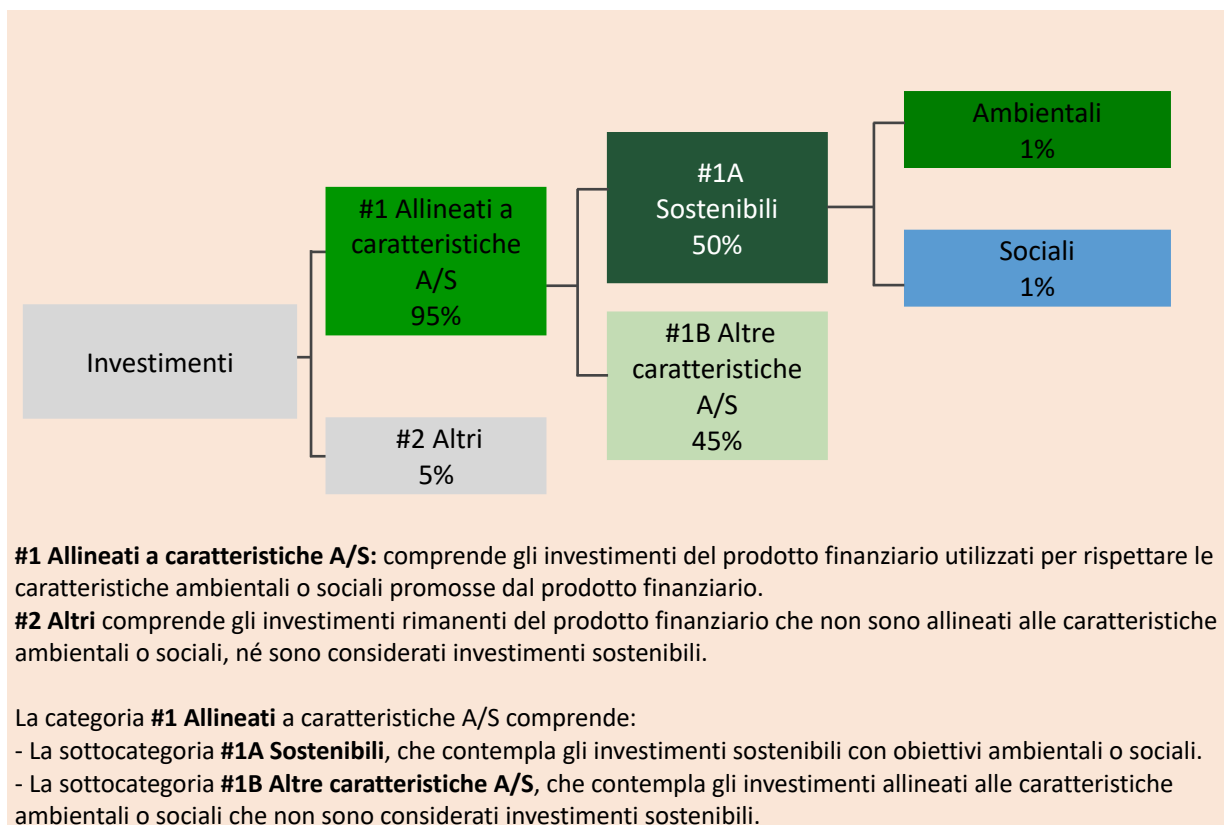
Investimenti

#1 Allineati a caratteristiche A/S
95%

#2 Altri
5%

#1A
Sostenibili
50%

#1B Altre caratteristiche A/S
45%

Ambientali
1%

Sociali
1%

**#1 Allineati a caratteristiche A/S:** comprende gli investimenti del prodotto finanziario utilizzati per rispettare le caratteristiche ambientali o sociali promosse dal prodotto finanziario.
**#2 Altri** comprende gli investimenti rimanenti del prodotto finanziario che non sono allineati alle caratteristiche ambientali o sociali, né sono considerati investimenti sostenibili.

La categoria **#1 Allineati** a caratteristiche A/S comprende:
- La sottocategoria **#1A Sostenibili**, che contempla gli investimenti sostenibili con obiettivi ambientali o sociali.
- La sottocategoria **#1B Altre caratteristiche A/S**, che contempla gli investimenti allineati alle caratteristiche ambientali o sociali che non sono considerati investimenti sostenibili.